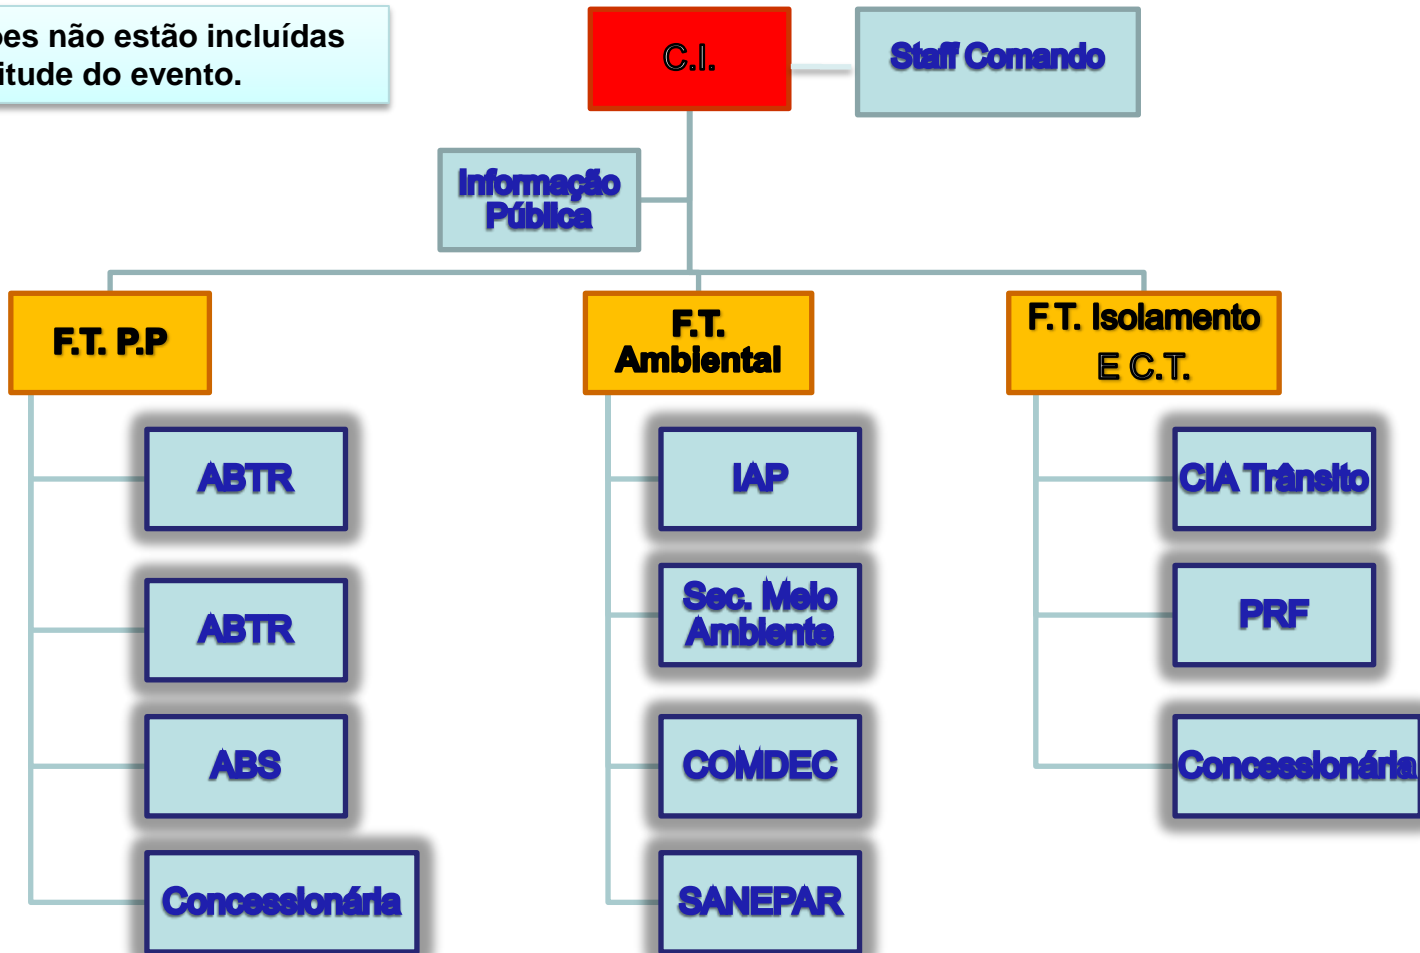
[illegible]es não estão incluídas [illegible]itude do evento.

C.I.

Staff Comando

Informação Pública

F.T. P.P

F.T. Ambiental

F.T. Isolamento E C.T.

ABTR

ABTR

ABS

Concessionária

IAP

Sec. Meio Ambiente

COMDEC

SANEPAR

CIA Trânsito

PRF

Concessionária